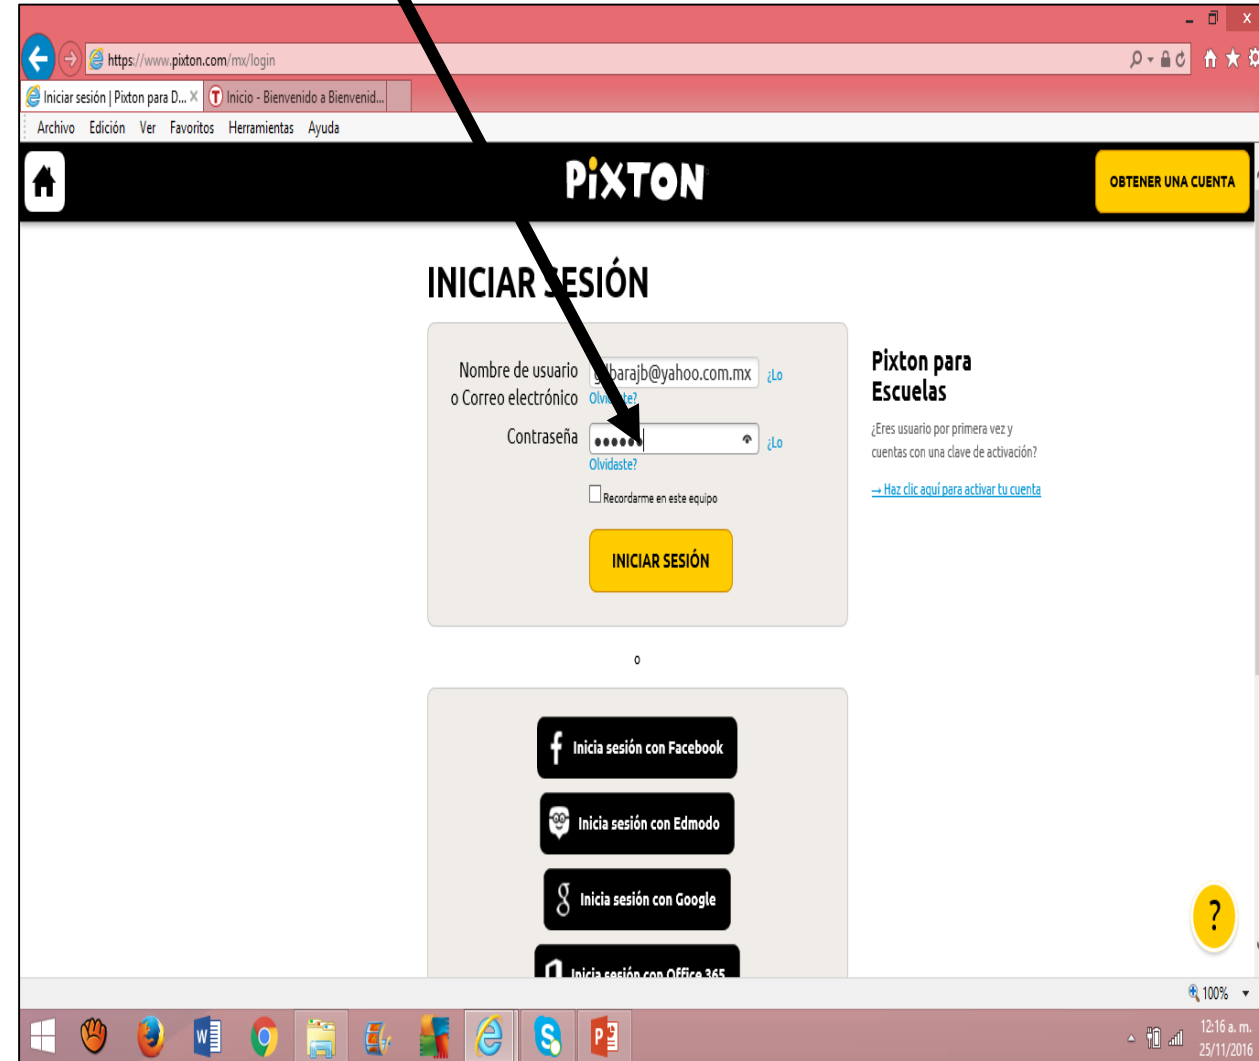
https://www.pixton.com/mx/login

Iniciar sesión | Pixton para D... ×
Inicio - Bienvenido a Bienvenid...

Archivo Edición Ver Favoritos Herramientas Ayuda

PIXTON

OBTENER UNA CUENTA

INICIAR SESIÓN

Nombre de usuario o Correo electrónico
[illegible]barajb@yahoo.com.mx
¿Lo Olvidaste?

Contraseña
••••••
¿Lo Olvidaste?

Recordarme en este equipo

INICIAR SESIÓN

o

Inicia sesión con Facebook

Inicia sesión con Edmodo

Inicia sesión con Google

Inicia sesión con Office 365

Pixton para Escuelas

¿Eres usuario por primera vez y cuentas con una clave de activación?

→ Haz clic aquí para activar tu cuenta

?

100%

12:16 a. m.
25/11/2016